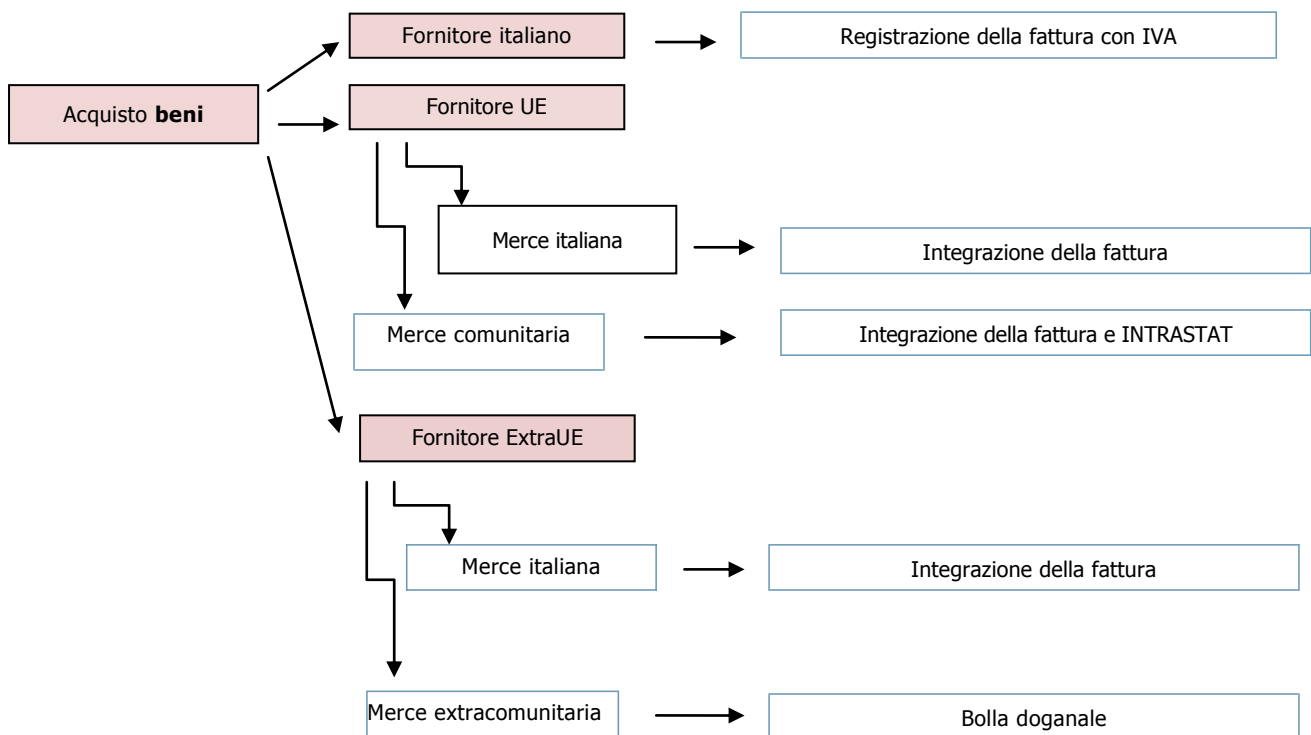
Acquisto **beni**

Fornitore italiano

Registrazione della fattura con IVA

Fornitore UE

Merce italiana

Integrazione della fattura

Merce comunitaria

Integrazione della fattura e INTRASTAT

Fornitore ExtraUE

Merce italiana

Integrazione della fattura

Merce extracomunitaria

Bolla doganale